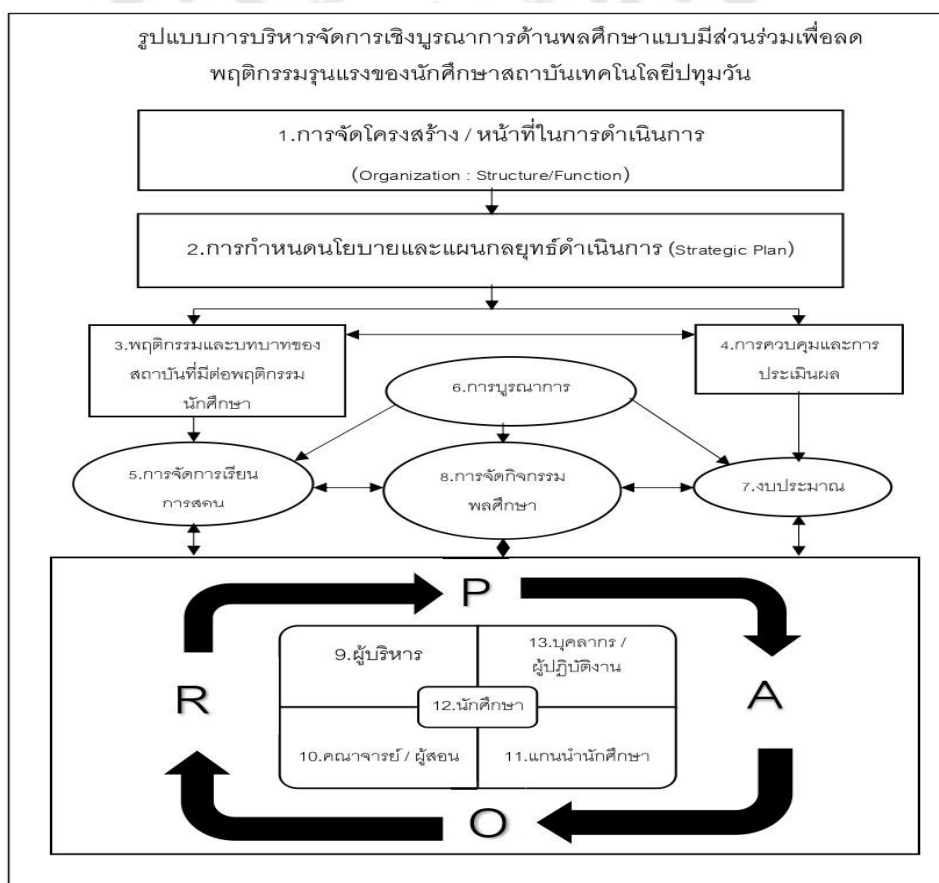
รูปแบบการบริหารจัดการเชิงบูรณาการด้านพลศึกษาแบบมีส่วนร่วมเพื่อลดพฤติกรรมรุนแรงของนักศึกษาสถาบันเทคโนโลยีปทุมวัน

1.การจัดโครงสร้าง / หน้าที่ในการดำเนินการ
(Organization : Structure/Function)

2.การกำหนดนโยบายและแผนกลยุทธ์ดำเนินการ (Strategic Plan)

3.พฤติกรรมและบทบาทของสถาบันที่มีต่อพฤติกรรมนักศึกษา

4.การควบคุมและการประเมินผล

6.การบูรณาการ

5.การจัดการเรียนการสอน

8.การจัดกิจกรรมพลศึกษา

7.งบประมาณ

P

9.ผู้บริหาร

13.บุคลากร / ผู้ปฏิบัติงาน

R

12.นักศึกษา

A

10.คณาจารย์ / ผู้สอน

11.แกนนำนักศึกษา

O